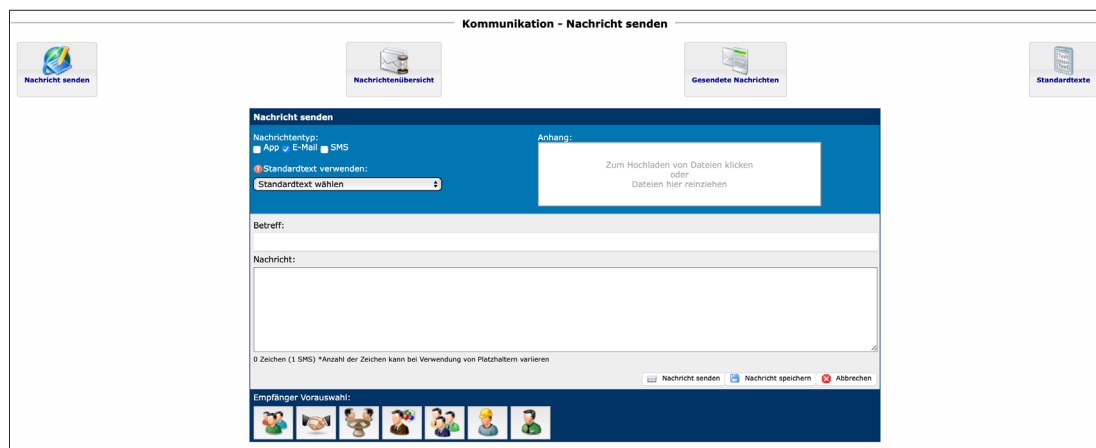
Kommunikation - Nachricht senden

Nachricht senden

Nachrichtenübersicht

Gesendete Nachrichten

Standardtexte

Nachricht senden

Nachrichtentyp:
App E-Mail SMS

Standardtext verwenden:
Standardtext wählen

Anhang:
Zum Hochladen von Dateien klicken
oder
Dateien hier reinziehen

Betreff:

Nachricht:

0 Zeichen (1 SMS) *Anzahl der Zeichen kann bei Verwendung von Platzhaltern variieren

Nachricht senden Nachricht speichern Abbrechen

Empfänger Vorauswahl: